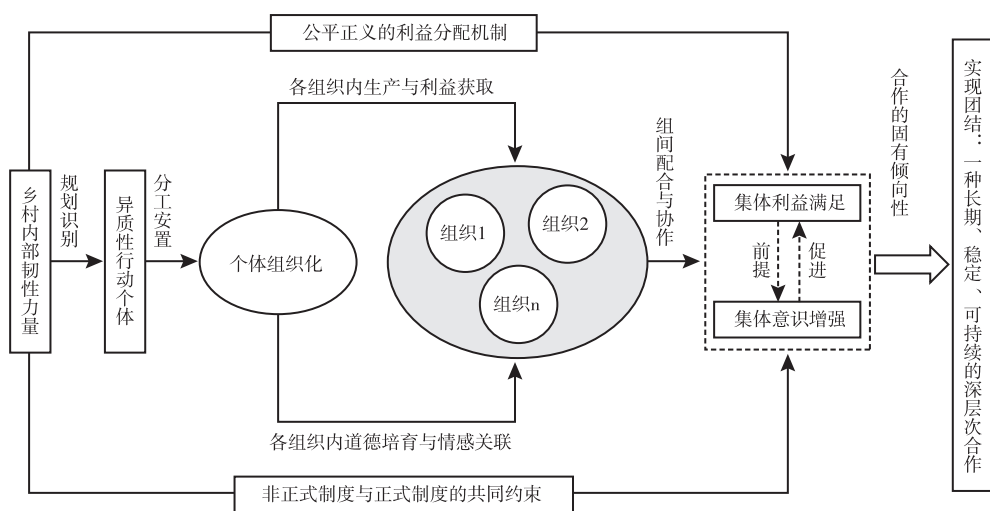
公平正义的利益分配机制

各组织内生产与利益获取

乡村内部韧性力量

规划识别

异质性行动个体

分工安置

个体组织化

组织1

组织2

组织n

组间配合与协作

合作的固有倾向性

集体利益满足

前提

促进

集体意识增强

实现团结：一种长期、稳定、可持续的深层次合作

各组织内道德培育与情感关联

非正式制度与正式制度的共同约束